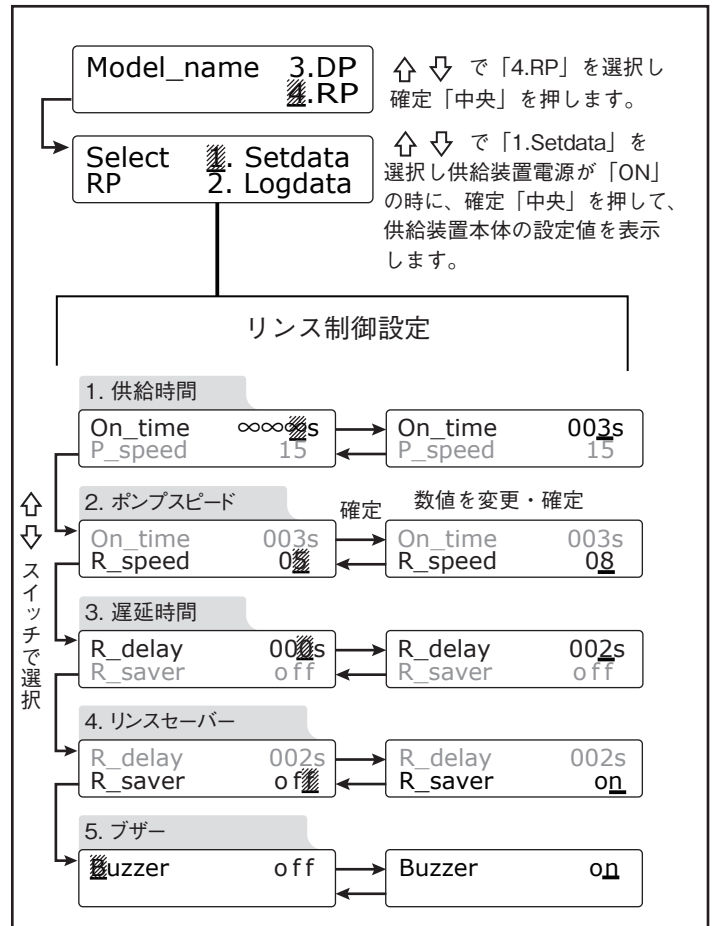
Model_name 3.DP
4.RP

⇧ ⇩ で「4.RP」を選択し確定「中央」を押します。

Select 1. Setdata
RP 2. Logdata

⇧ ⇩ で「1.Setdata」を選択し供給装置電源が「ON」の時に、確定「中央」を押して、供給装置本体の設定値を表示します。

リンス制御設定

1. 供給時間
On_time ∞∞∞s
P_speed 15
On_time 003s
P_speed 15

2. ポンプスピード
確定
数値を変更・確定
On_time 003s
R_speed 08
On_time 003s
R_speed 08

⇧ ⇩ スイッチで選択

3. 遅延時間
R_delay 002s
R_saver off
R_delay 002s
R_saver off

4. リンスセーバー
R_delay 002s
R_saver off
R_delay 002s
R_saver on

5. ブザー
Buzzer off
Buzzer on